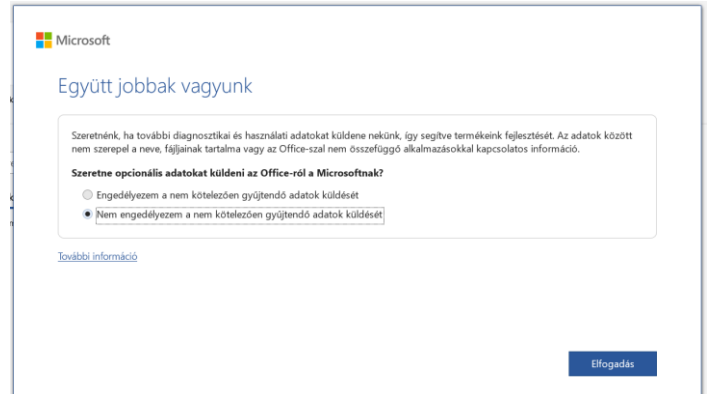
Microsoft

Együtt jobbak vagyunk

Szeretnénk, ha további diagnosztikai és használati adatokat küldene nekünk, így segítve termékeink fejlesztését. Az adatok között nem szerepel a neve, fájljainak tartalma vagy az Office-szal nem összefüggő alkalmazásokkal kapcsolatos információ.

Szeretne opcionális adatokat küldeni az Office-ról a Microsoftnak?

Engedélyezem a nem kötelezően gyűjtendő adatok küldését

Nem engedélyezem a nem kötelezően gyűjtendő adatok küldését

További információ

Elfogadás